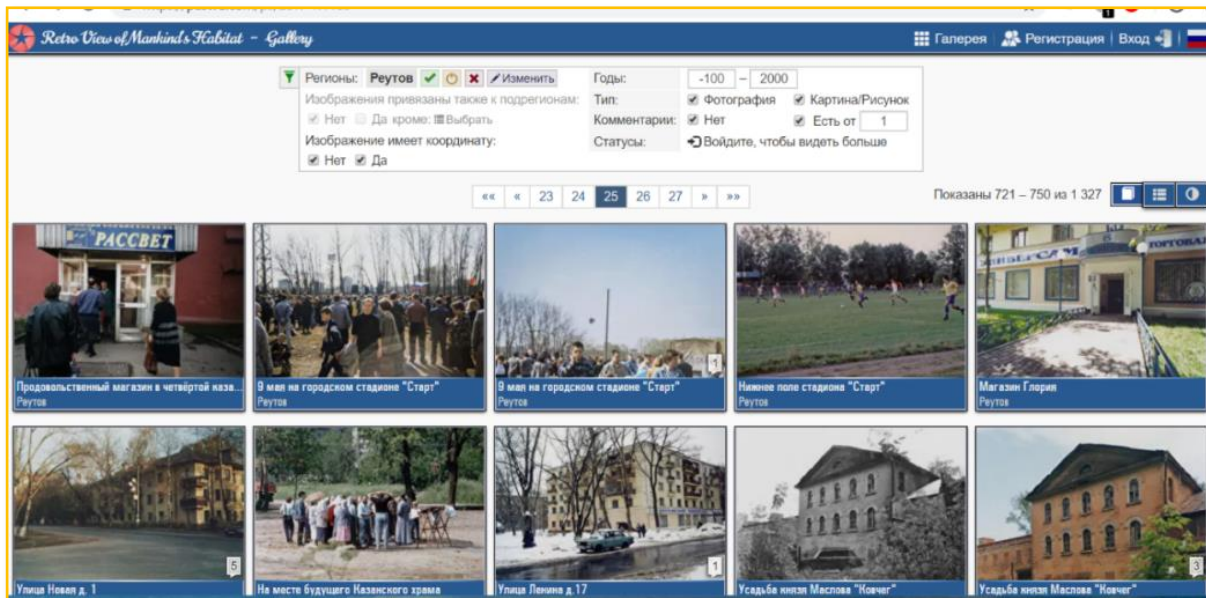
Retro View of Mankind's Habitat – Gallery

Галерея | Регистрация | Вход

Регионы: Реутов ✔ ✖ Изменить
Изображения привязаны также к подрегионам:
Нет Да кроме: Выбрать
Изображение имеет координату:
Нет Да

Годы: -100 – 2000
Тип: Фотография Картина/Рисунок
Комментарии: Нет Есть от 1
Статусы: Войдите, чтобы видеть больше

«« « 23 24 25 26 27 » »»

Показаны 721 – 750 из 1 327

РАССВЕТ
Продовольственный магазин в четвёртой каза...
Реутов

9 мая на городском стадионе "Старт"
Реутов

1
9 мая на городском стадионе "Старт"
Реутов

Нижнее поле стадиона "Старт"
Реутов

ТОРГОВАЯ
Магазин Глория
Реутов

5
Улица Новая д. 1

На месте будущего Казанского храма

1
Улица Ленина д.17

Усадьба князя Маслова "Ковчег"

3
Усадьба князя Маслова "Ковчег"